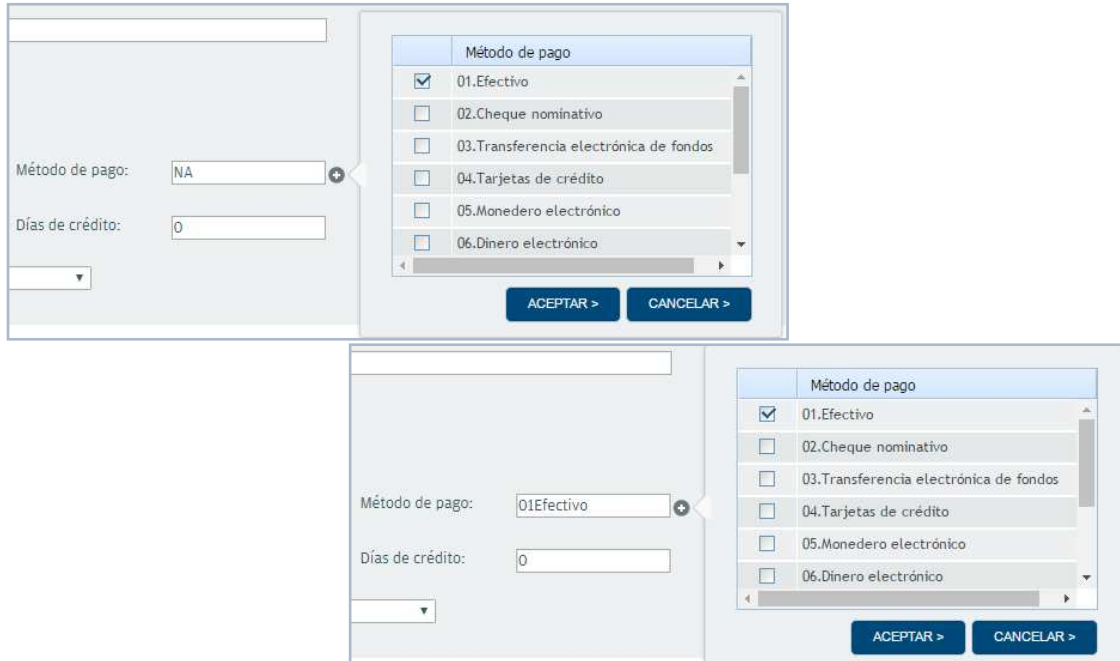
Método de pago: NA

Días de crédito: 0

| | Método de pago |
|---|---|
| ☑ | 01.Efectivo |
| ☐ | 02.Cheque nominativo |
| ☐ | 03.Transferencia electrónica de fondos |
| ☐ | 04.Tarjetas de crédito |
| ☐ | 05.Monedero electrónico |
| ☐ | 06.Dinero electrónico |

ACEPTAR > CANCELAR >

Método de pago: 01Efectivo

Días de crédito: 0

| | Método de pago |
|---|---|
| ☑ | 01.Efectivo |
| ☐ | 02.Cheque nominativo |
| ☐ | 03.Transferencia electrónica de fondos |
| ☐ | 04.Tarjetas de crédito |
| ☐ | 05.Monedero electrónico |
| ☐ | 06.Dinero electrónico |

ACEPTAR > CANCELAR >